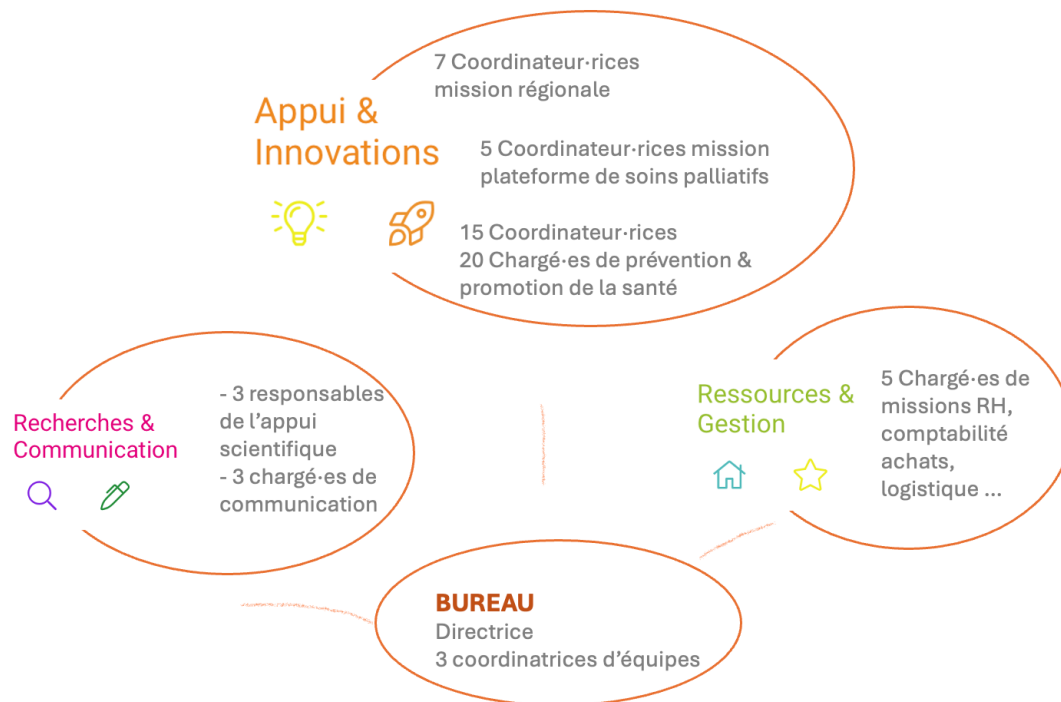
Appui & Innovations

7 Coordinateur·rices mission régionale

5 Coordinateur·rices mission plateforme de soins palliatifs

15 Coordinateur·rices
20 Chargé·es de prévention & promotion de la santé

Recherches & Communication

- 3 responsables de l'appui scientifique
- 3 chargé·es de communication

Ressources & Gestion

5 Chargé·es de missions RH, comptabilité achats, logistique ...

BUREAU
Directrice
3 coordinatrices d'équipes